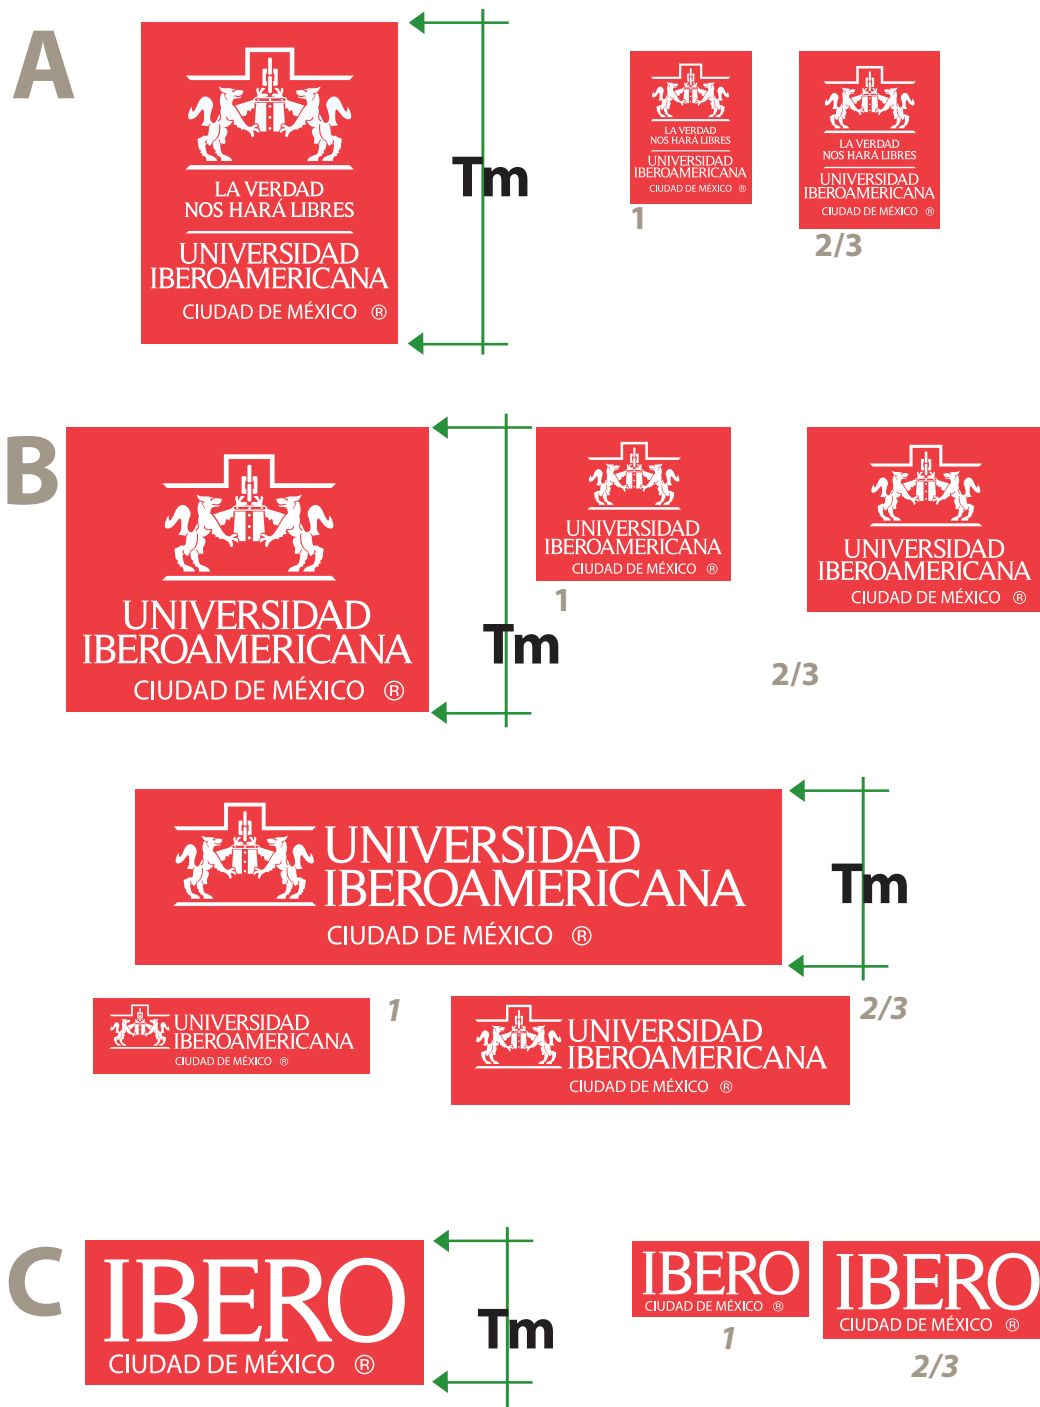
A

LA VERDAD
NOS HARÁ LIBRES
UNIVERSIDAD
IBEROAMERICANA
CIUDAD DE MÉXICO ®

Tm

LA VERDAD
NOS HARÁ LIBRES
UNIVERSIDAD
IBEROAMERICANA
CIUDAD DE MÉXICO ®

1

LA VERDAD
NOS HARÁ LIBRES
UNIVERSIDAD
IBEROAMERICANA
CIUDAD DE MÉXICO ®

2/3

B

UNIVERSIDAD
IBEROAMERICANA
CIUDAD DE MÉXICO ®

Tm

UNIVERSIDAD
IBEROAMERICANA
CIUDAD DE MÉXICO ®

1

UNIVERSIDAD
IBEROAMERICANA
CIUDAD DE MÉXICO ®

2/3

UNIVERSIDAD
IBEROAMERICANA
CIUDAD DE MÉXICO ®

Tm

UNIVERSIDAD
IBEROAMERICANA
CIUDAD DE MÉXICO ®

1

UNIVERSIDAD
IBEROAMERICANA
CIUDAD DE MÉXICO ®

2/3

C

IBERO
CIUDAD DE MÉXICO ®

Tm

IBERO
CIUDAD DE MÉXICO ®

1

IBERO
CIUDAD DE MÉXICO ®

2/3